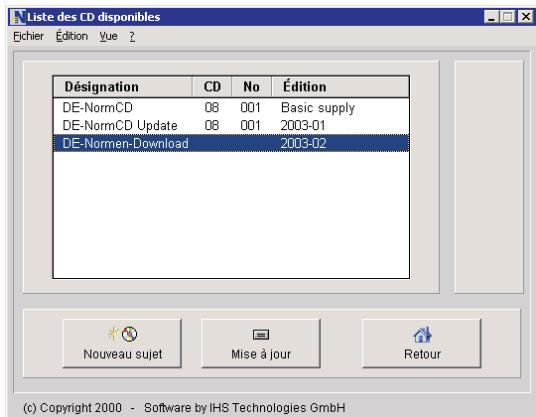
Liste des CD disponibles

Fichier Édition Vue ?

| Désignation | CD | No | Édition |
|---|---|---|---|
| DE-NormCD | 08 | 001 | Basic supply |
| DE-NormCD Update | 08 | 001 | 2003-01 |
| DE-Normen-Download | | | 2003-02 |

Nouveau sujet

Mise à jour

Retour

(c) Copyright 2000 - Software by IHS Technologies GmbH